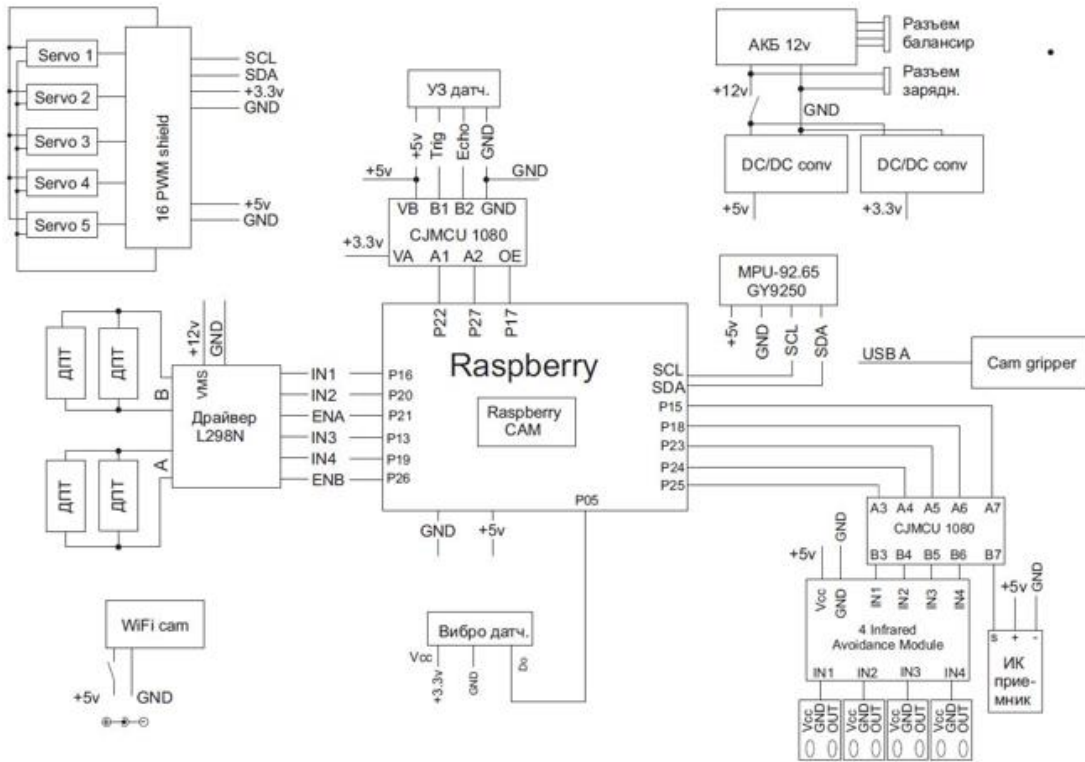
Servo 1
Servo 2
Servo 3
Servo 4
Servo 5
16 PWM shield
SCL
SDA
+3.3v
GND
+5v
GND

УЗ датч.
+5v
Trig
Echo
GND
+5v
GND
VB B1 B2 GND
CJMCU 1080
+3.3v
VA A1 A2 OE

АКБ 12v
Разъем балансир
Разъем зарядн.
+12v
GND
DC/DC conv
DC/DC conv
+5v
+3.3v

MPU-92.65
GY9250
+5v
GND
SCL
SDA

USB A
Cam gripper

ДПТ
ДПТ
B
+12v
GND
VMS
Драйвер
L298N
A
ДПТ
ДПТ

IN1
IN2
ENA
IN3
IN4
ENB
P16
P20
P21
P13
P19
P26

P22
P27
P17
Raspberry
Raspberry CAM
SCL
SDA
P15
P18
P23
P24
P25
P05
GND
+5v

A3 A4 A5 A6 A7
CJMCU 1080
GND
+5v
B3 B4 B5 B6 B7
Vcc
GND
IN1
IN2
IN3
IN4
4 Infrared Avoidance Module
IN1 IN2 IN3 IN4
Vcc GND OUT
Vcc GND OUT
Vcc GND OUT
Vcc GND OUT
+5v
GND
s + -
ИК прие-мник

WiFi cam
+5v
GND

Вибро датч.
Vcc
+3.3v
GND
Do